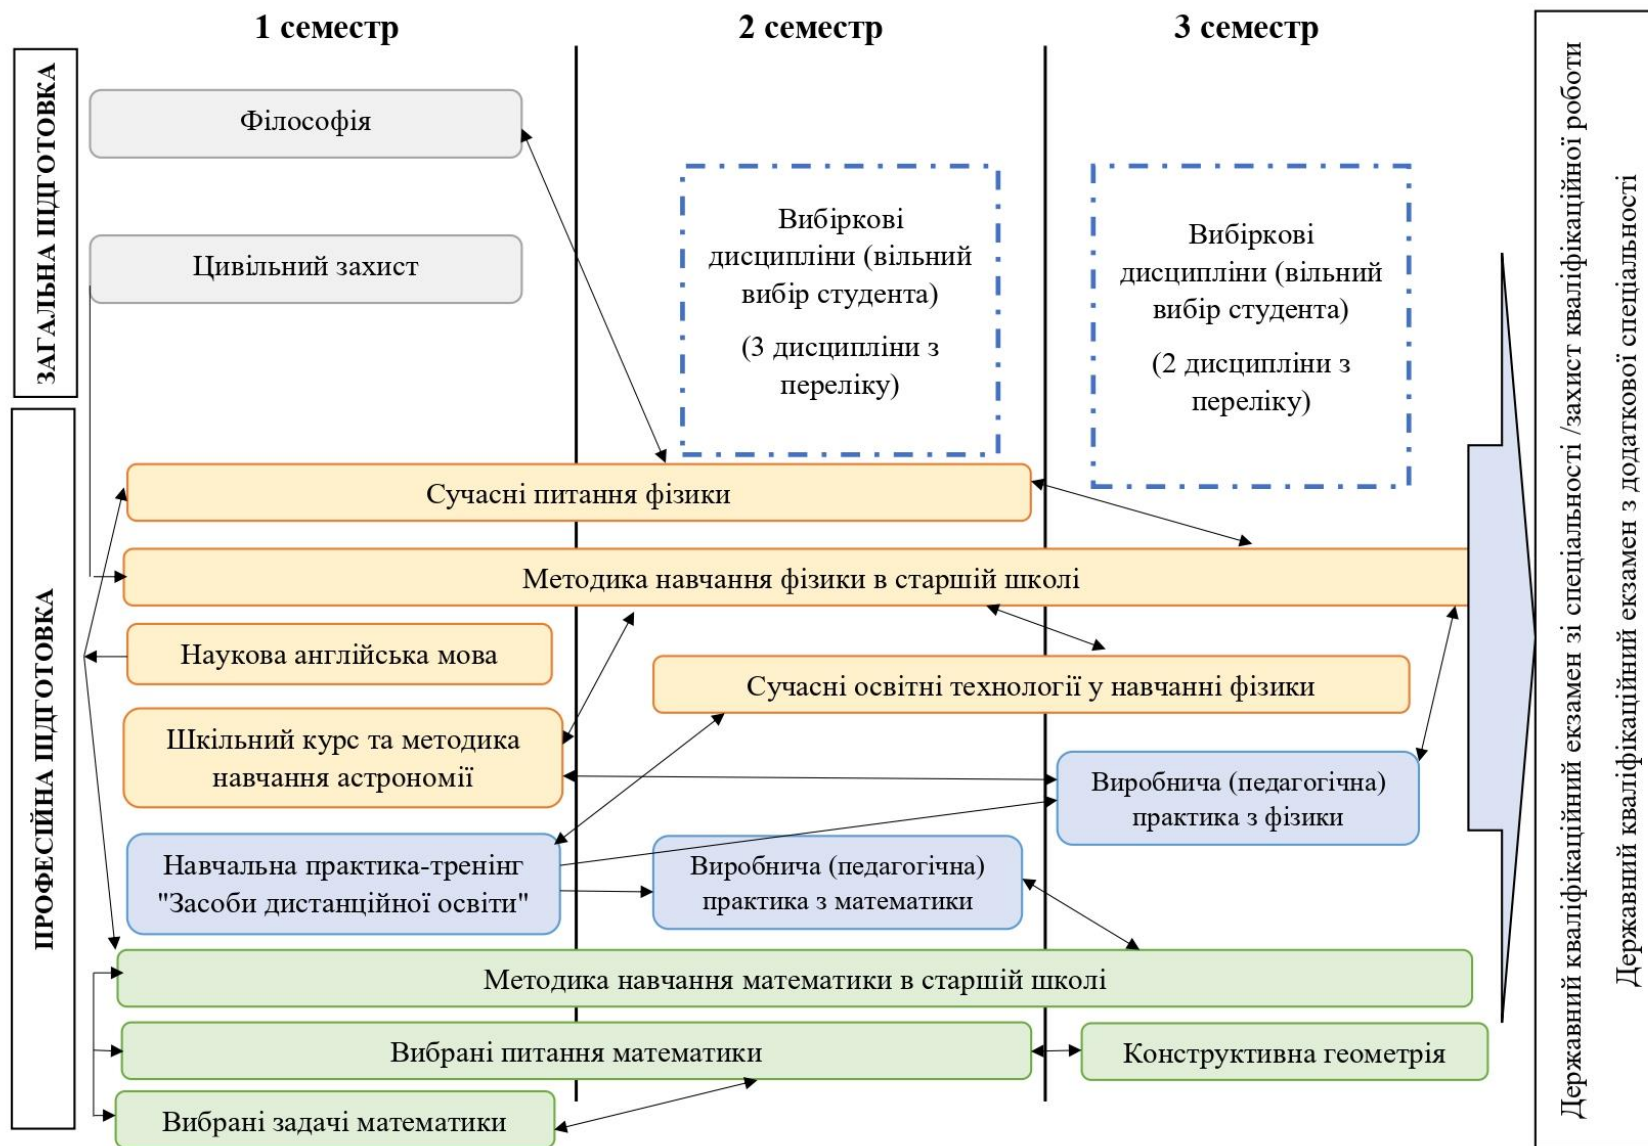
1 семестр

2 семестр

3 семестр

ЗАГАЛЬНА ПІДГОТОВКА

ПРОФЕСІЙНА ПІДГОТОВКА

Філософія

Цивільний захист

Вибіркові дисципліни (вільний вибір студента)

(3 дисципліни з переліку)

Вибіркові дисципліни (вільний вибір студента)

(2 дисципліни з переліку)

Сучасні питання фізики

Методика навчання фізики в старшій школі

Наукова англійська мова

Сучасні освітні технології у навчанні фізики

Шкільний курс та методика навчання астрономії

Виробнича (педагогічна) практика з фізики

Навчальна практика-тренінг "Засоби дистанційної освіти"

Виробнича (педагогічна) практика з математики

Методика навчання математики в старшій школі

Вибрані питання математики

Конструктивна геометрія

Вибрані задачі математики

Державний кваліфікаційний екзамен зі спеціальності /захист кваліфікаційної роботи

Державний кваліфікаційний екзамен з додаткової спеціальності